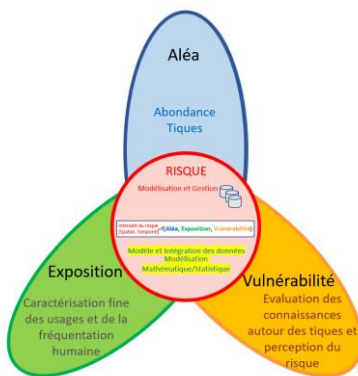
Aléa

Abondance Tiques

RISQUE

Modélisation et Gestion

Intensité du risque (Spatial, Temporel) =f(Aléa, Exposition, Vulnérabilité)

Modèle et intégration des données

Modélisation

Mathématique/Statistique

Exposition

Caractérisation fine des usages et de la fréquentation humaine

Vulnérabilité

Evaluation des connaissances autour des tiques et perception du risque